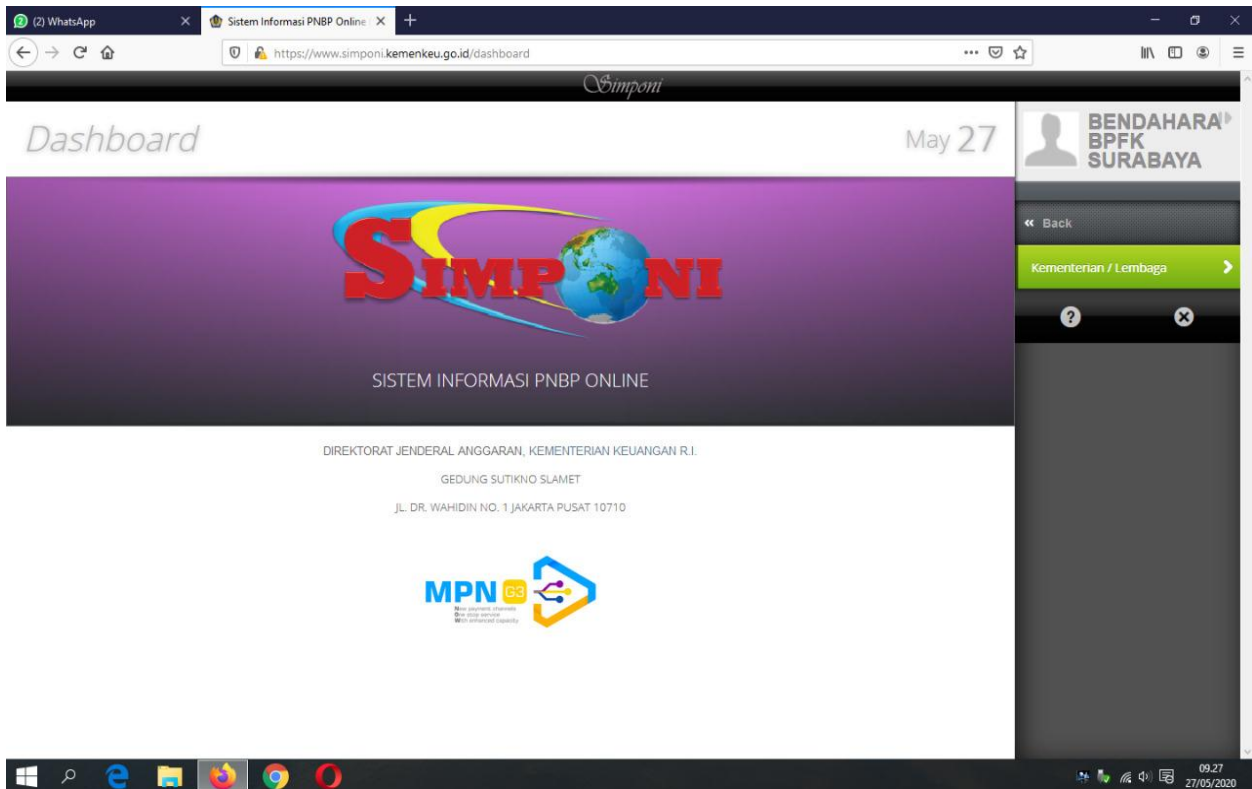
(2) WhatsApp
Sistem Informasi PNBP Online
https://www.simponi.kemenkeu.go.id/dashboard
Simponi
Dashboard
May 27
BENDAHARA BPFK SURABAYA
« Back
Kementerian / Lembaga
SIMPONI
SISTEM INFORMASI PNBP ONLINE
DIREKTORAT JENDERAL ANGGARAN, KEMENTERIAN KEUANGAN R.I.
GEDUNG SUTIKNO SLAMET
JL. DR. WAHIDIN NO. 1 JAKARTA PUSAT 10710
MPN G3
New payment channels
One stop service
With enhanced capacity
09.27
27/05/2020